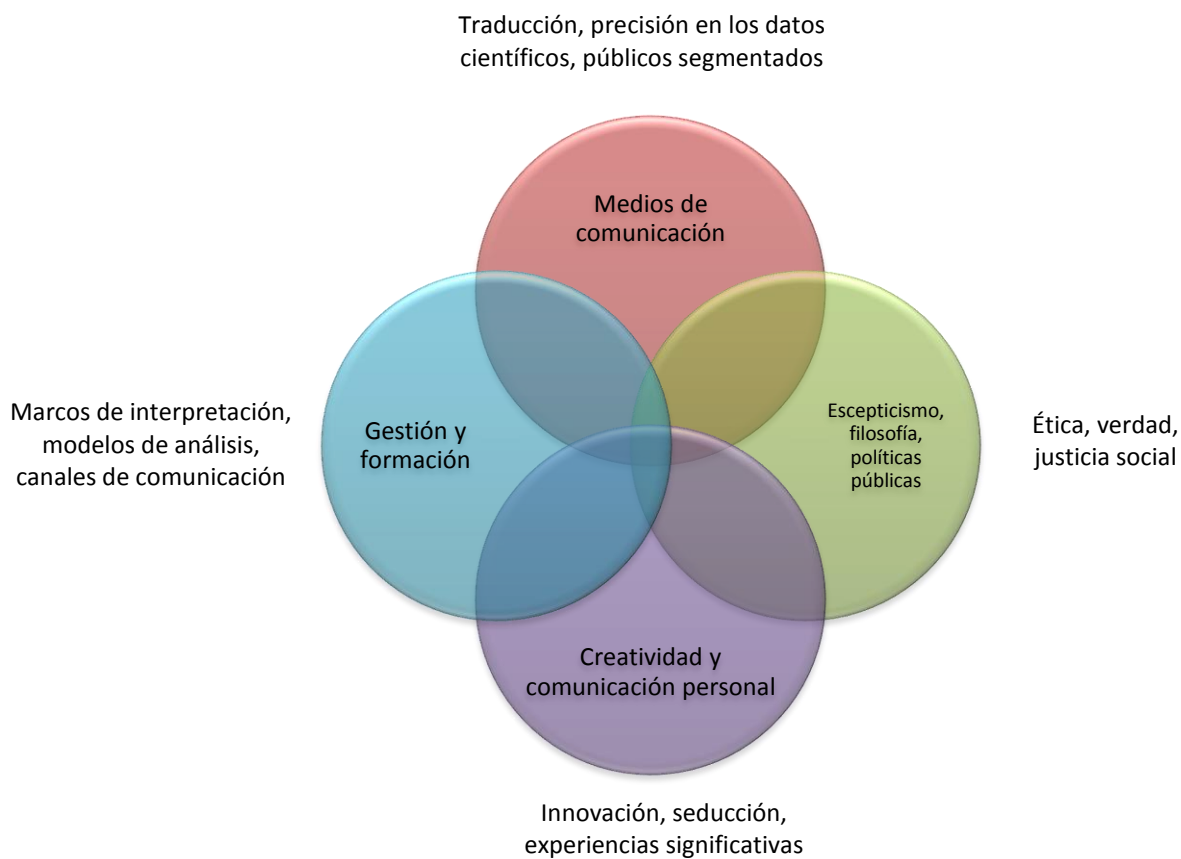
Traducción, precisión en los datos científicos, públicos segmentados

Medios de comunicación

Marcos de interpretación, modelos de análisis, canales de comunicación

Gestión y formación

Escepticismo, filosofía, políticas públicas

Ética, verdad, justicia social

Creatividad y comunicación personal

Innovación, seducción, experiencias significativas